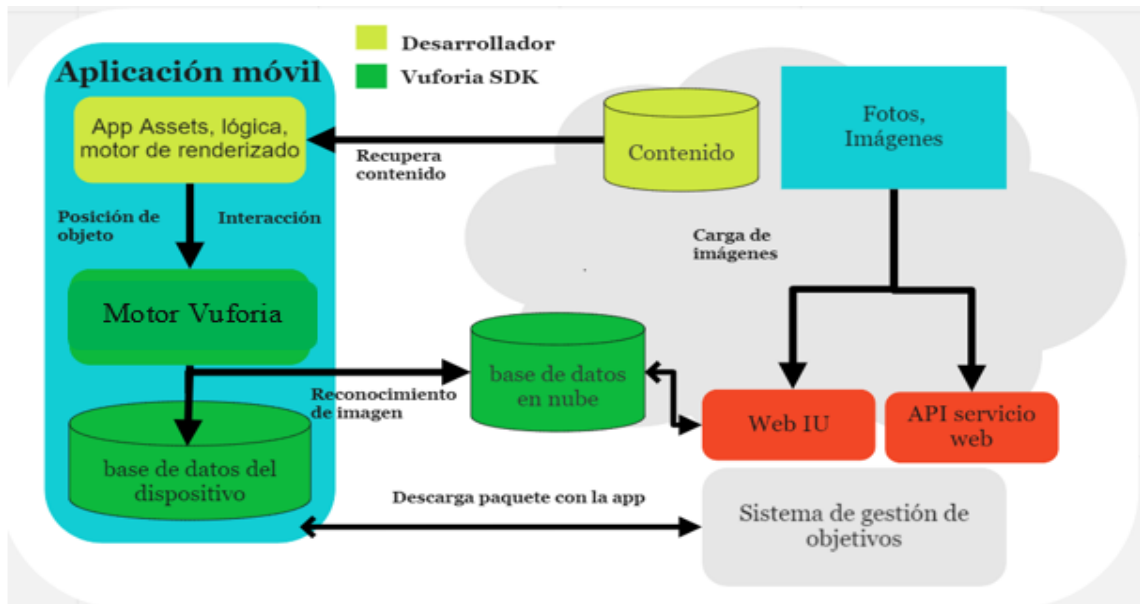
Desarrollador

Vuforia SDK

Aplicación móvil

App Assets, lógica, motor de renderizado

Recupera contenido

Contenido

Fotos, Imágenes

Posición de objeto

Interacción

Carga de imágenes

Motor Vuforia

base de datos en nube

Reconocimiento de imagen

Web IU

API servicio web

base de datos del dispositivo

Descarga paquete con la app

Sistema de gestión de objetivos